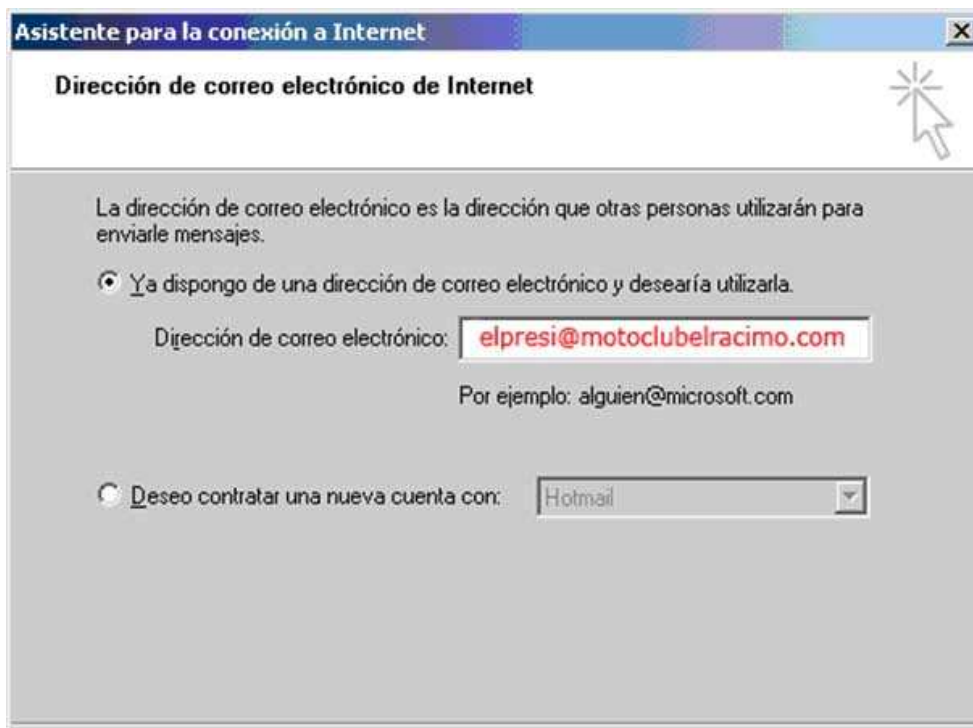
Asistente para la conexión a Internet

Dirección de correo electrónico de Internet

La dirección de correo electrónico es la dirección que otras personas utilizarán para enviarle mensajes.

Ya dispongo de una dirección de correo electrónico y desearía utilizarla.

Dirección de correo electrónico: elpresi@motoclubelracimo.com

Por ejemplo: alguien@microsoft.com

Deseo contratar una nueva cuenta con: Hotmail